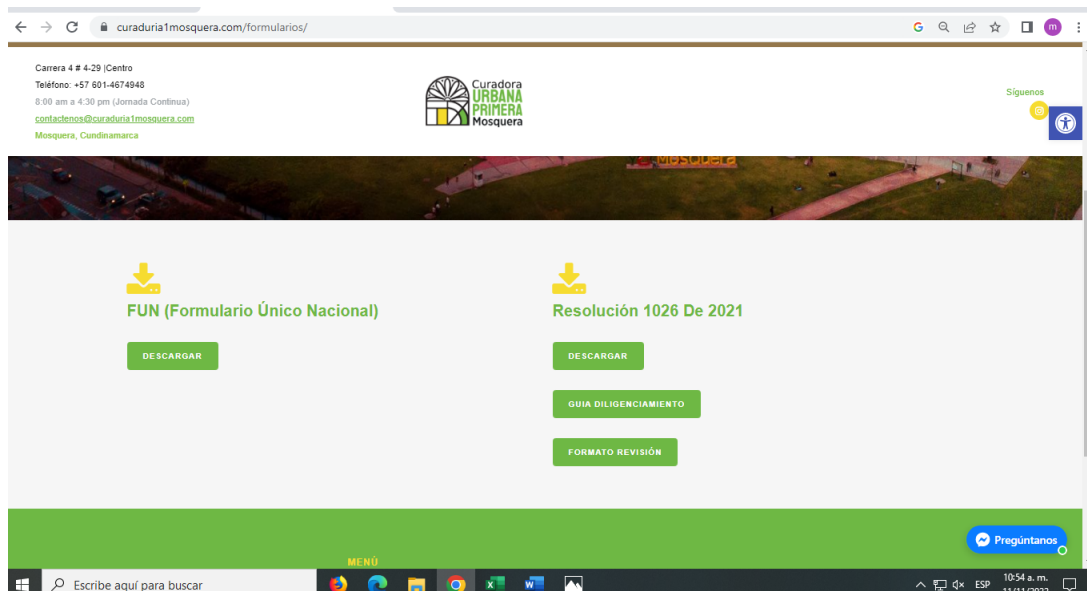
curaduria1mosquera.com/formularios/

Carrera 4 # 4-29 |Centro
Teléfono: +57 601-4674948
8:00 am a 4:30 pm (Jornada Continua)
contactenos@curaduria1mosquera.com
Mosquera, Cundinamarca

Curadora URBANA PRIMERA Mosquera

Síguenos

Mosquera

FUN (Formulario Único Nacional)

DESCARGAR

Resolución 1026 De 2021

DESCARGAR

GUIA DILIGENCIAMIENTO

FORMATO REVISIÓN

MENÚ

Pregúntanos

Escribe aquí para buscar

ESP 10:54 a. m. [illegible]